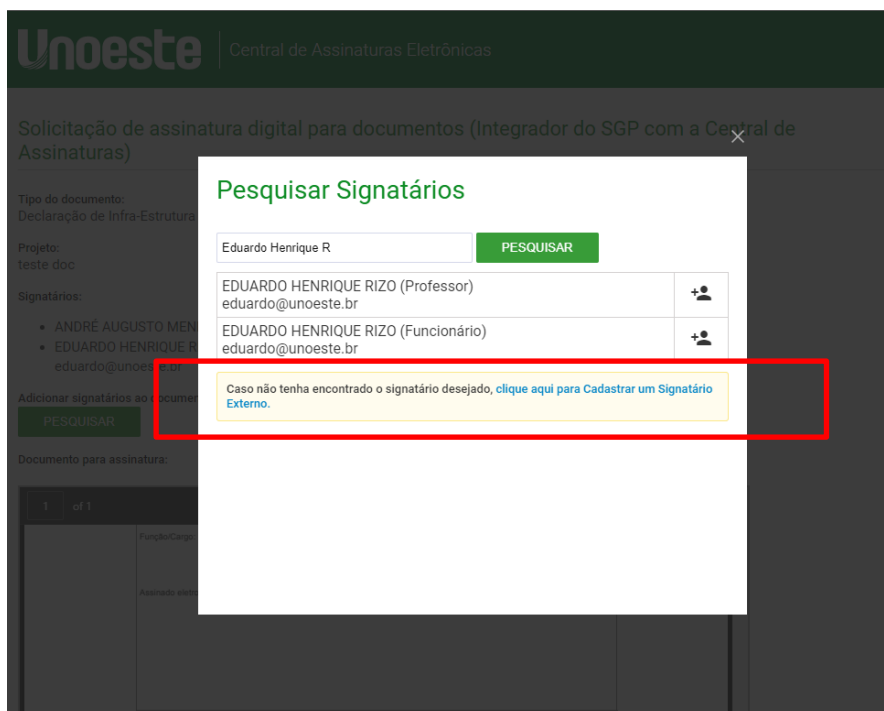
Unoeste | Central de Assinaturas Eletrônicas

Solicitação de assinatura digital para documentos (Integrador do SGP com a Central de Assinaturas)

Tipo do documento:
Declaração de Infra-Estrutura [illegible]

Projeto:
teste doc

Signatários:

- ANDRÉ AUGUSTO MEN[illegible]
- EDUARDO HENRIQUE R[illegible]
eduardo@unoeste.br

Adicionar signatários ao documen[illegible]

PESQUISAR

Documento para assinatura:

1 of 1

Função/Cargo:

Assinado eletro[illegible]

×

Pesquisar Signatários

Eduardo Henrique R

PESQUISAR

| | |
|---|---|
| EDUARDO HENRIQUE RIZO (Professor) eduardo@unoeste.br | |
| EDUARDO HENRIQUE RIZO (Funcionário) eduardo@unoeste.br | |

Caso não tenha encontrado o signatário desejado, clique aqui para Cadastrar um Signatário Externo.